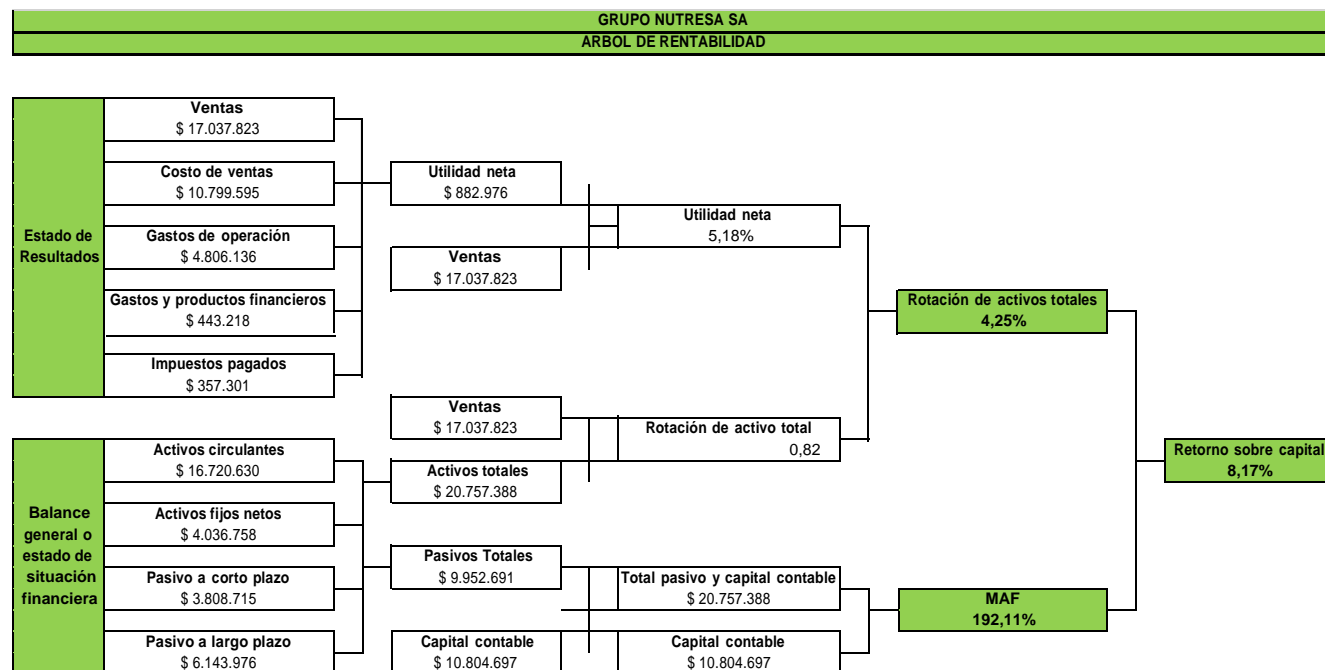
GRUPO NUTRESA SA
ARBOL DE RENTABILIDAD

Estado de Resultados

Ventas
\$ 17.037.823

Costo de ventas
\$ 10.799.595

Gastos de operación
\$ 4.806.136

Gastos y productos financieros
\$ 443.218

Impuestos pagados
\$ 357.301

Utilidad neta
\$ 882.976

Ventas
\$ 17.037.823

Utilidad neta
5,18%

Rotación de activos totales
4,25%

Ventas
\$ 17.037.823

Rotación de activo total
0,82

Retorno sobre capital
8,17%

Balance general o estado de situación financiera

Activos circulantes
\$ 16.720.630

Activos fijos netos
\$ 4.036.758

Pasivo a corto plazo
\$ 3.808.715

Pasivo a largo plazo
\$ 6.143.976

Activos totales
\$ 20.757.388

Pasivos Totales
\$ 9.952.691

Capital contable
\$ 10.804.697

Total pasivo y capital contable
\$ 20.757.388

Capital contable
\$ 10.804.697

MAF
192,11%